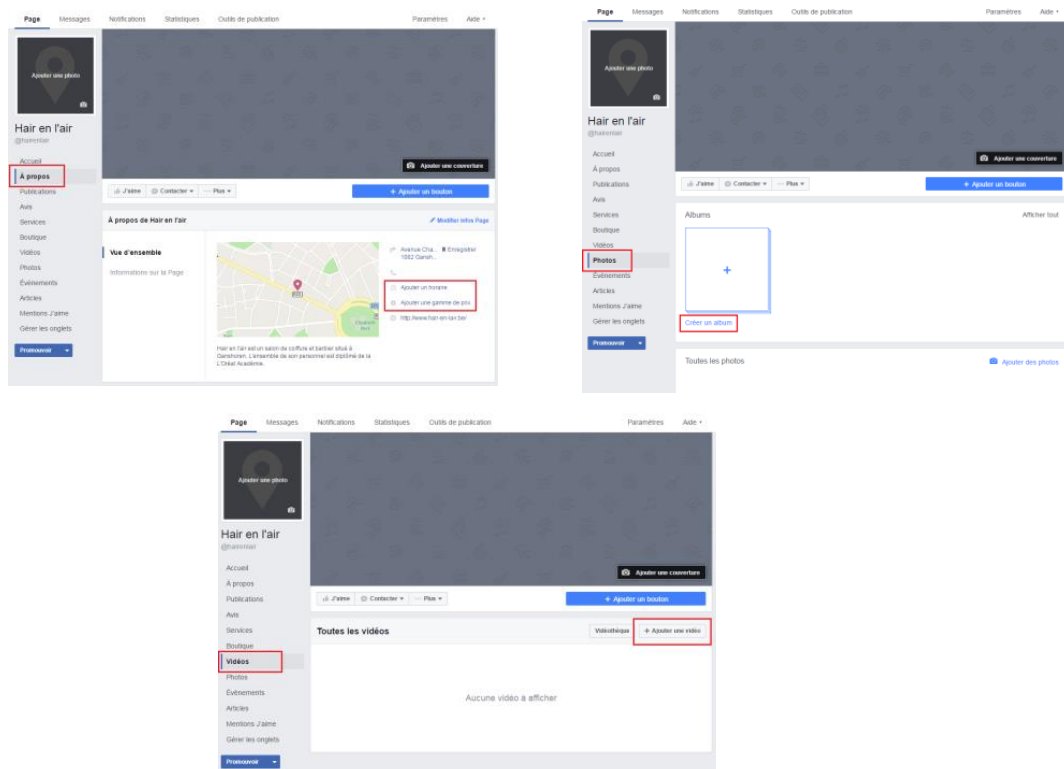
Page Messages Notifications Statistiques Outils de publication Paramètres Aide ▾

Ajouter une photo

Hair en l'air
@hairenlair

Accueil
À propos
Publications
Avis
Services
Boutique
Vidéos
Photos
Événements
Articles
Mentions J'aime
Gérer les onglets

Promouvoir ▾

Ajouter une couverture

J'aime · Contacter ▾ · Plus ▾

+ Ajouter un bouton

À propos de Hair en l'air

Modifier infos Page

Vue d'ensemble

Informations sur la Page

Avenue Cha... 1082 Gansh...

Enregistrer

Ajouter un horaire

Ajouter une gamme de prix

http://www.hair-en-lair.be/

Hair en l'air est un salon de coiffure et barbier situé à Ganshoren. L'ensemble de son personnel est diplômé de la L'Oréal Académie.

Page Messages Notifications Statistiques Outils de publication Paramètres Aide ▾

Ajouter une photo

Hair en l'air
@hairenlair

Accueil
À propos
Publications
Avis
Services
Boutique
Vidéos
Photos
Événements
Articles
Mentions J'aime
Gérer les onglets

Promouvoir ▾

Ajouter une couverture

J'aime · Contacter ▾ · Plus ▾

+ Ajouter un bouton

Albums

Afficher tout

+

Créer un album

Toutes les photos

Ajouter des photos

Page Messages Notifications Statistiques Outils de publication Paramètres Aide ▾

Ajouter une photo

Hair en l'air
@hairenlair

Accueil
À propos
Publications
Avis
Services
Boutique
Vidéos
Photos
Événements
Articles
Mentions J'aime
Gérer les onglets

Promouvoir ▾

Ajouter une couverture

J'aime · Contacter ▾ · Plus ▾

+ Ajouter un bouton

Toutes les vidéos

Vidéothèque

+ Ajouter une vidéo

Aucune vidéo à afficher